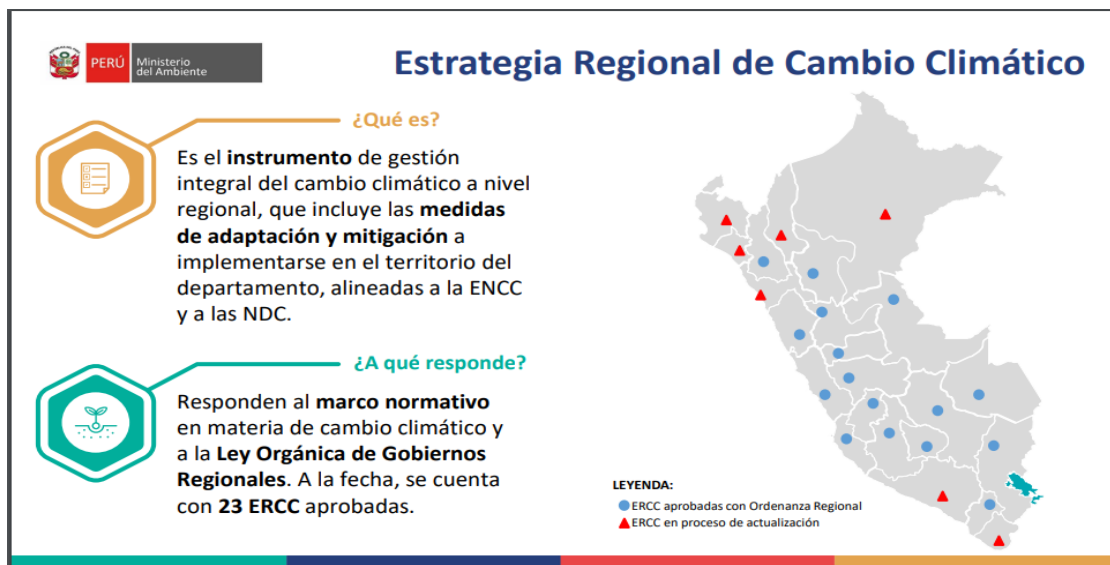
PERÚ Ministerio del Ambiente

Estrategia Regional de Cambio Climático

¿Qué es?

Es el instrumento de gestión integral del cambio climático a nivel regional, que incluye las medidas de adaptación y mitigación a implementarse en el territorio del departamento, alineadas a la ENCC y a las NDC.

¿A qué responde?

Responden al marco normativo en materia de cambio climático y a la Ley Orgánica de Gobiernos Regionales. A la fecha, se cuenta con 23 ERCC aprobadas.

LEYENDA:
ERCC aprobadas con Ordenanza Regional
ERCC en proceso de actualización